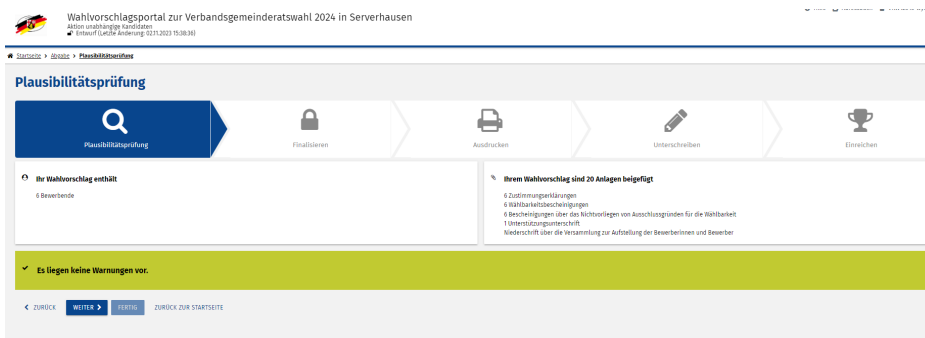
Wahlvorschlagsportal zur Verbandsgemeinderatswahl 2024 in Serverhausen
Aktion unabhängige Kandidaten
Entwurf (Letzte Änderung: 02.11.2023 15:38:36)

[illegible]

Startseite > Abgabe > Plausibilitätsprüfung

Plausibilitätsprüfung

Plausibilitätsprüfung

Finalisieren

Ausdrucken

Unterschreiben

Einreichen

Ihr Wahlvorschlag enthält

6 Bewerbende

Ihrem Wahlvorschlag sind 20 Anlagen beigefügt

6 Zustimmungserklärungen
6 Wählbarkeitsbescheinigungen
6 Bescheinigungen über das Nichtvorliegen von Ausschlussgründen für die Wahlbarkeit
1 Unterstützungsunterschrift
Niederschrift über die Versammlung zur Aufstellung der Bewerberinnen und Bewerber

Es liegen keine Warnungen vor.

< ZURÜCK   WEITER >   FERTIG   ZURÜCK ZUR STARTSEITE